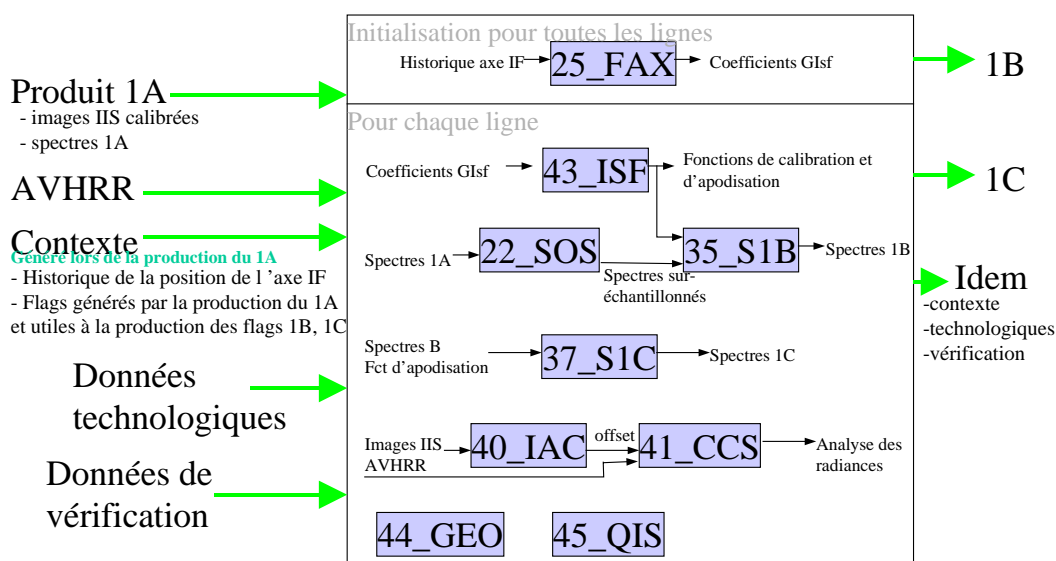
Produit 1A
- images IIS calibrées
- spectres 1A

AVHRR

Contexte
Généré lors de la production du 1A
- Historique de la position de l 'axe IF
- Flags générés par la production du 1A et utiles à la production des flags 1B, 1C

Données technologiques

Données de vérification

Initialisation pour toutes les lignes
Historique axe IF 25_FAX Coefficients GIsf

Pour chaque ligne
Coefficients GIsf 43_ISF Fonctions de calibration et d'apodisation
Spectres 1A 22_SOS 35_S1B Spectres 1B
Spectres sur-échantillonnés
Spectres B
Fct d'apodisation 37_S1C Spectres 1C
Images IIS
AVHRR 40_IAC offset 41_CCS Analyse des radiances
44_GEO 45_QIS

1B

1C

Idem
-contexte
-technologiques
-vérification